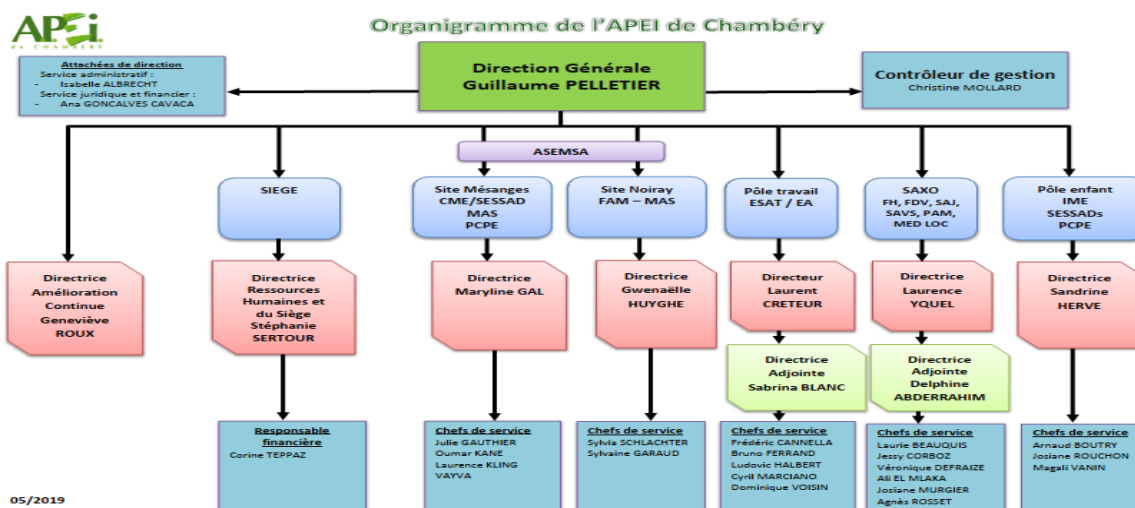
APEI DE CHAMBÉRY

Organigramme de l'APEI de Chambéry

Attachées de direction
Service administratif :
- Isabelle ALBRECHT
Service juridique et financier :
- Ana GONCALVES CAVACA

Direction Générale
Guillaume PELLETIER

Contrôleur de gestion
Christine MOLLARD

ASEMSA

Directrice Amélioration Continue Geneviève ROUX

SIEGE

Directrice Ressources Humaines et du Siège Stéphanie SERTOUR

Responsable financière
Corine TEPPAZ

Site Mésanges
CME/SESSAD
MAS
PCPE

Directrice Maryline GAL

Chefs de service
Julie GAUTHIER
Oumar KANE
Laurence KLING
VAYVA

Site Noiray
FAM – MAS

Directrice Gwenaëlle HUYGHE

Chefs de service
Sylvia SCHLACHTER
Sylvaine GARAUD

Pôle travail
ESAT / EA

Directeur Laurent CRETEUR

Directrice Adjointe Sabrina BLANC

Chefs de service
Frédéric CANNELLA
Bruno FERRAND
Ludovic HALBERT
Cyril MARCIANO
Dominique VOISIN

SAXO
FH, FDV, SAJ,
SAVS, PAM,
MED LOC

Directrice Laurence YQUEL

Directrice Adjointe Delphine ABDERRAHIM

Chefs de service
Laurie BEAUQUIS
Jessy CORBOZ
Véronique DEFRAIZE
Ali EL MLAKA
Josiane MURGIER
Agnès ROSSET

Pôle enfant
IME
SESSADs
PCPE

Directrice Sandrine HERVE

Chefs de service
Arnaud BOUTRY
Josiane ROUCHON
Magali VANIN

05/2019